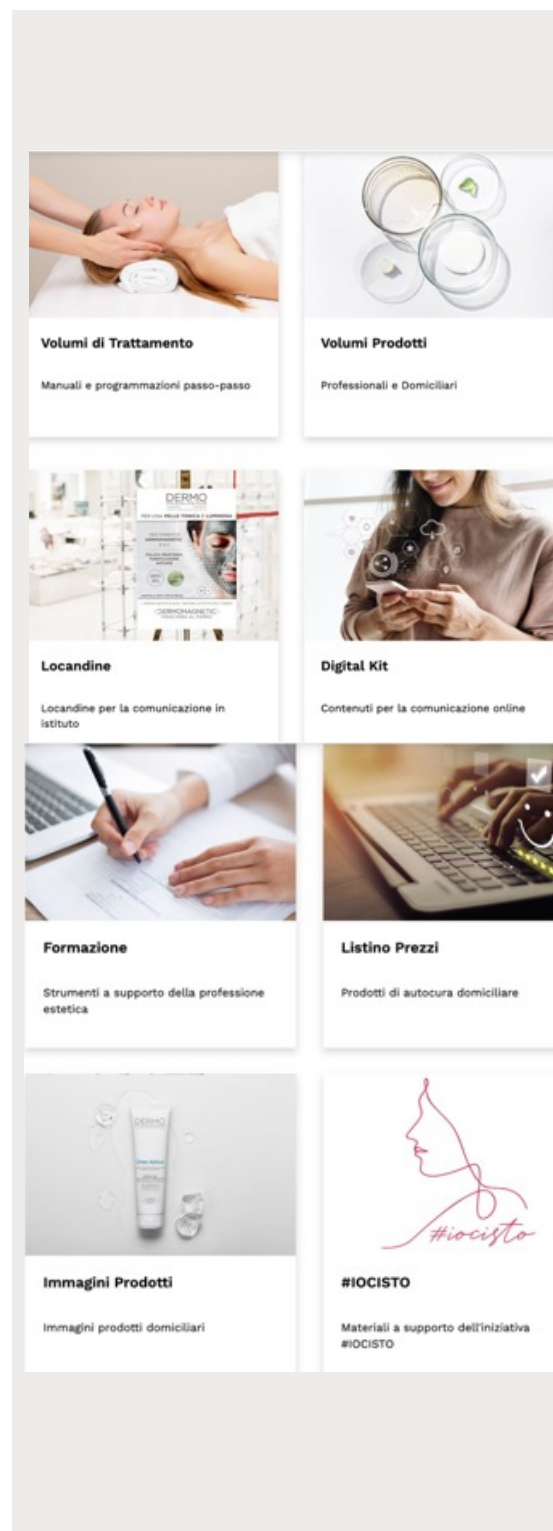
Volumi di Trattamento

Manuali e programmazioni passo-passo

Volumi Prodotti

Professionali e Domiciliari

DERMO

PER UNA PELLE TONICA E LUMINOSA

DERMOMAGNETIC

Locandine

Locandine per la comunicazione in istituto

Digital Kit

Contenuti per la comunicazione online

Formazione

Strumenti a supporto della professione estetica

Listino Prezzi

Prodotti di autocura domiciliare

DERMO

Immagini Prodotti

Immagini prodotti domiciliari

#iocisto

#IOCISTO

Materiali a supporto dell'iniziativa #IOCISTO